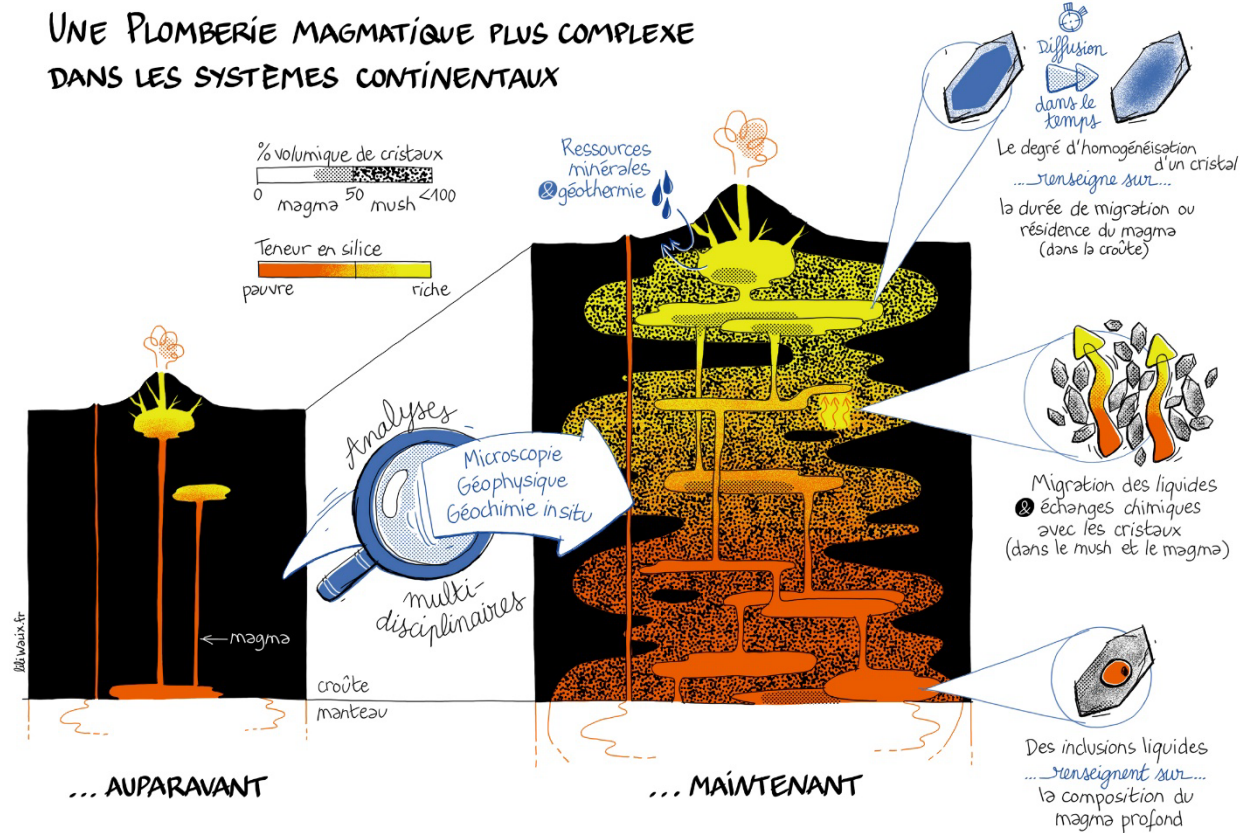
UNE PLOMBERIE MAGMATIQUE PLUS COMPLEXE DANS LES SYSTÈMES CONTINENTAUX

% volumique de cristaux
0 magma 50 mush <100

Teneur en silice
pauvre riche

Ressources minérales & géothermie

Diffusion
dans le temps

Le degré d'homogénéisation d'un cristal
... renseigne sur ...
la durée de migration ou résidence du magma (dans la croûte)

Analyses
Microscopie
Géophysique
Géochimie in situ
multi-disciplinaires

Migration des liquides & échanges chimiques avec les cristaux (dans le mush et le magma)

magma
croûte
manteau

lilawaux.fr

Des inclusions liquides
... renseignent sur ...
la composition du magma profond

... AUPARAVANT

... MAINTENANT